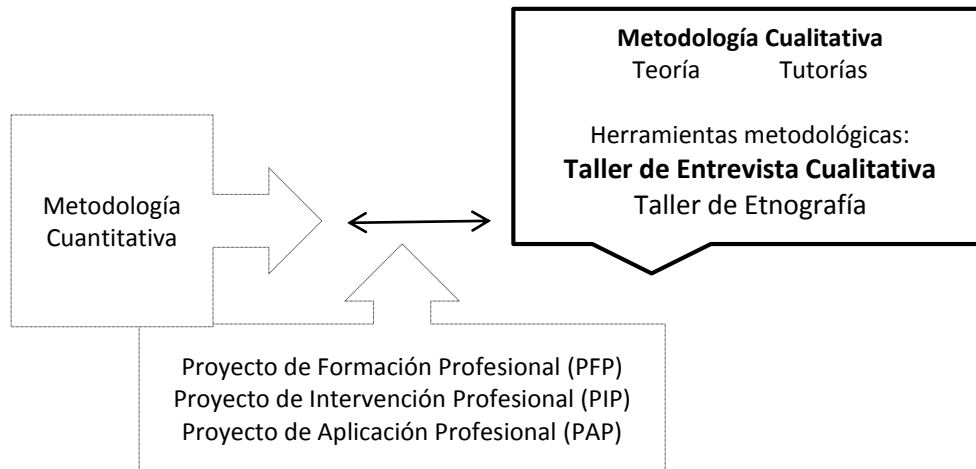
Metodología Cualitativa
Teoría Tutorías

Herramientas metodológicas:
**Taller de Entrevista Cualitativa**
Taller de Etnografía

Metodología Cuantitativa

Proyecto de Formación Profesional (PFP)
Proyecto de Intervención Profesional (PIP)
Proyecto de Aplicación Profesional (PAP)